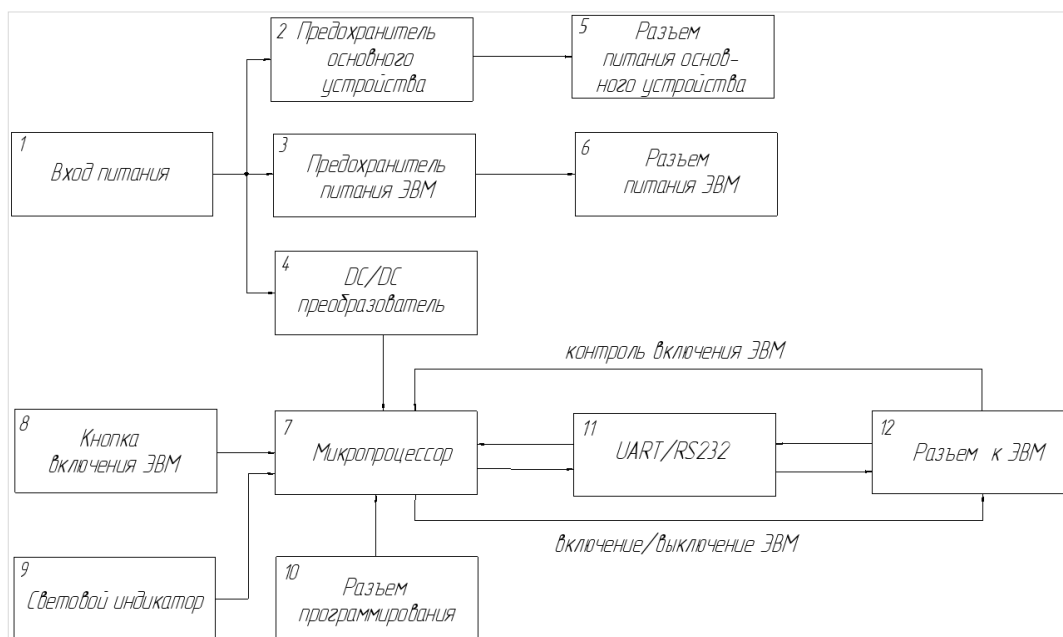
1
Вход питания

2 Предохранитель основного устройства

5
Разъем питания основного устройства

3
Предохранитель питания ЭВМ

6
Разъем питания ЭВМ

4
DC/DC преобразователь

контроль включения ЭВМ

8
Кнопка включения ЭВМ

7
Микропроцессор

11
UART/RS232

12
Разъем к ЭВМ

включение/выключение ЭВМ

9
Световой индикатор

10
Разъем программирования